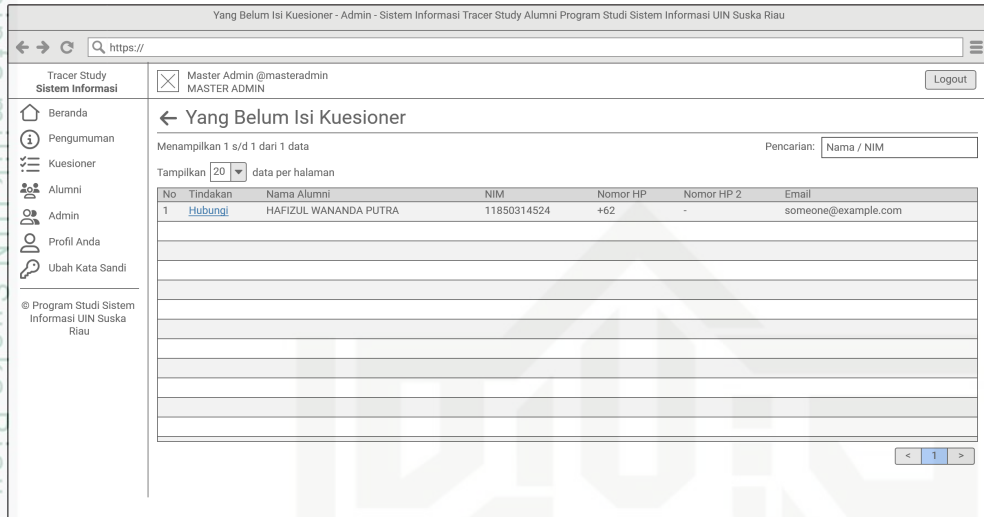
Yang Belum Isi Kuesioner - Admin - Sistem Informasi Tracer Study Alumni Program Studi Sistem Informasi UIN Suska Riau

https://

Tracer Study
Sistem Informasi

Master Admin @masteradmin
MASTER ADMIN

Logout

Beranda
Pengumuman
Kuesioner
Alumni
Admin
Profil Anda
Ubah Kata Sandi

© Program Studi Sistem Informasi UIN Suska Riau

← Yang Belum Isi Kuesioner

Menampilkan 1 s/d 1 dari 1 data

Pencarian: Nama / NIM

Tampilkan 20 data per halaman

| No | Tindakan | Nama Alumni | NIM | Nomor HP | Nomor HP 2 | Email |
|---|---|---|---|---|---|---|
| 1 | Hubungi | HAFIZUL WANANDA PUTRA | 11850314524 | +62 | - | someone@example.com |

< 1 >